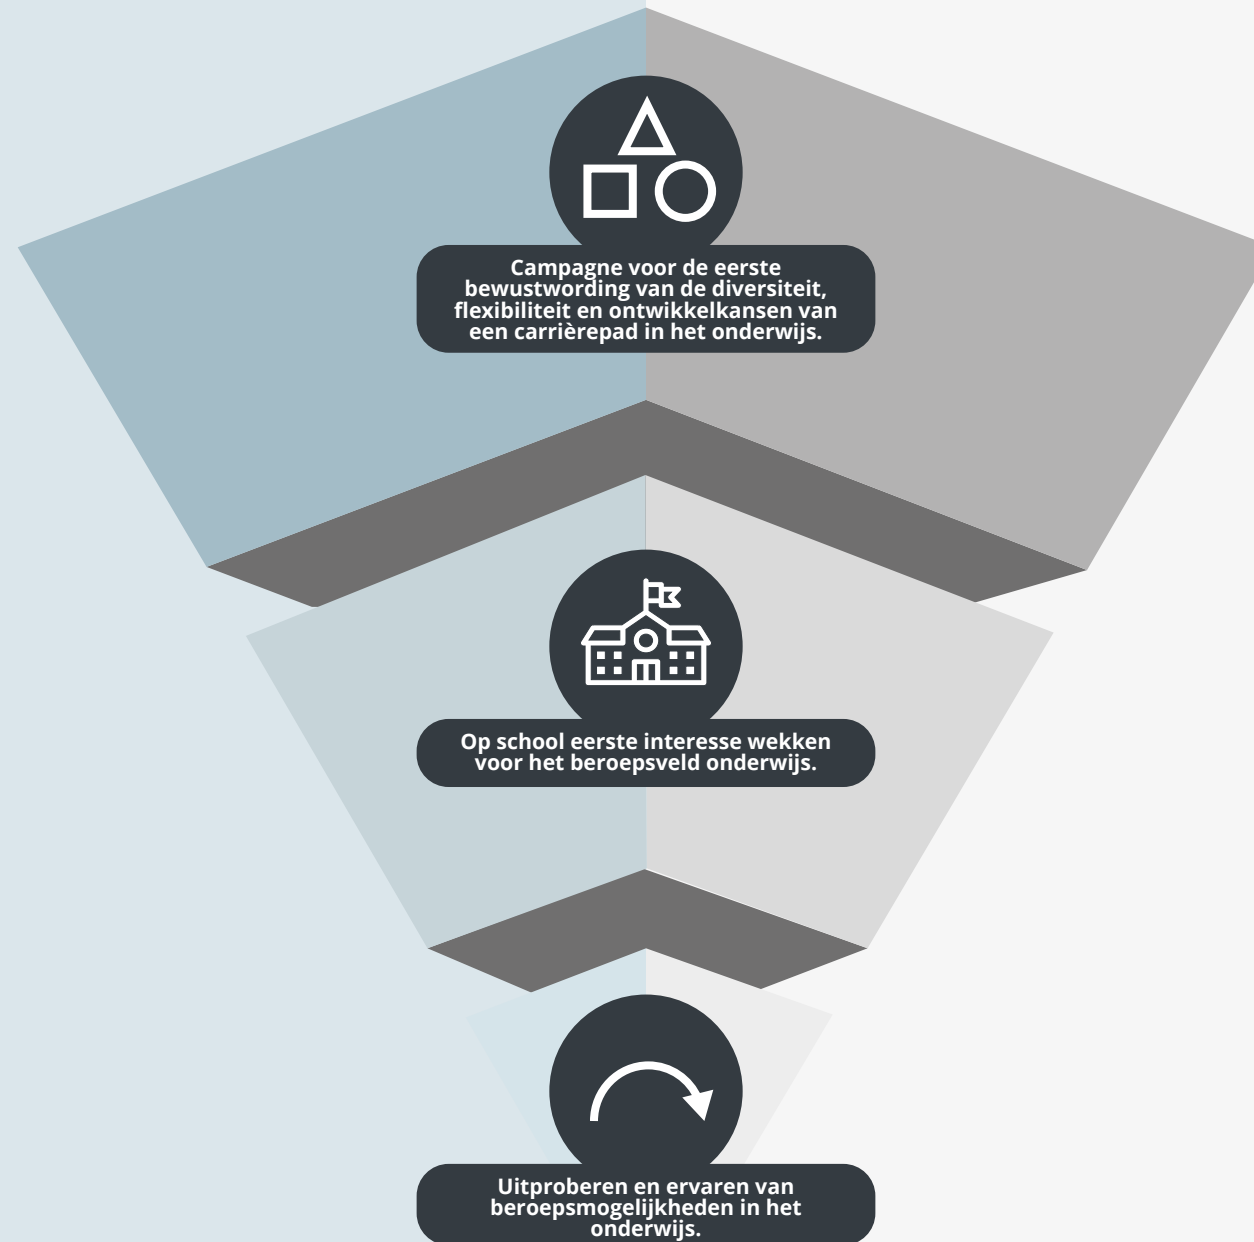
Campagne voor de eerste bewustwording van de diversiteit, flexibiliteit en ontwikkelkansen van een carrièrepad in het onderwijs.

Op school eerste interesse wekken voor het beroepsveld onderwijs.

Uitproberen en ervaren van beroepsmogelijkheden in het onderwijs.